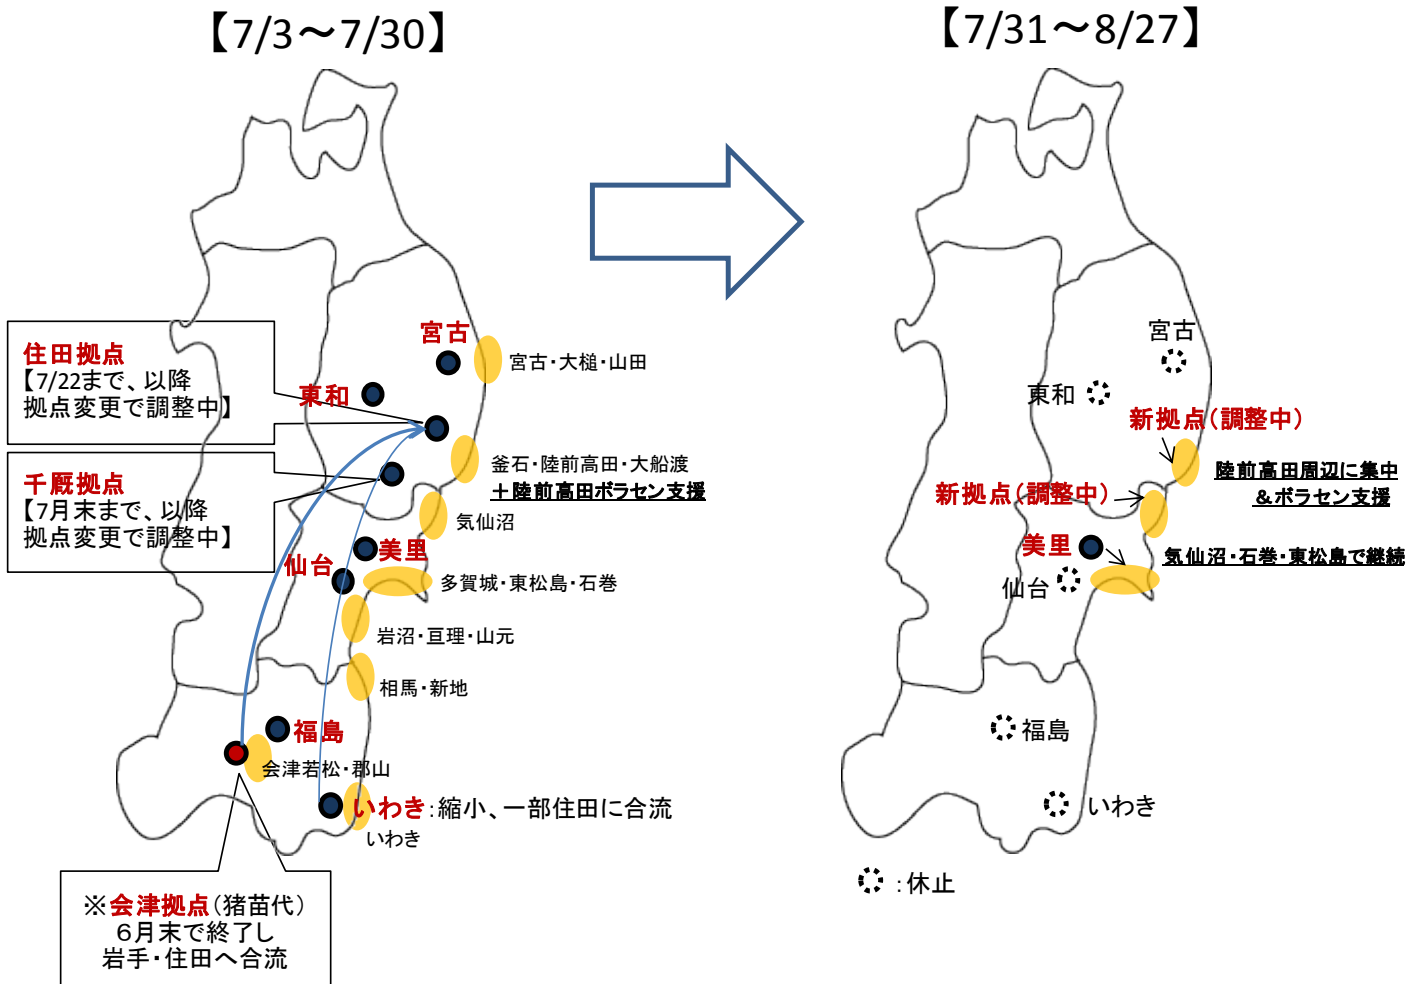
【7/3～7/30】

【7/31～8/27】

住田拠点
【7/22まで、以降拠点変更で調整中】

千厩拠点
【7月末まで、以降拠点変更で調整中】

宮古

宮古・大槌・山田

東和

釜石・陸前高田・大船渡
＋陸前高田ボラセン支援

気仙沼

美里

仙台

多賀城・東松島・石巻

岩沼・亘理・山元

相馬・新地

福島

会津若松・郡山

いわき：縮小、一部住田に合流

いわき

※会津拠点（猪苗代）
6月末で終了し
岩手・住田へ合流

宮古

東和

新拠点（調整中）

陸前高田周辺に集中
＆ボラセン支援

新拠点（調整中）

美里

気仙沼・石巻・東松島で継続

仙台

福島

いわき

：休止